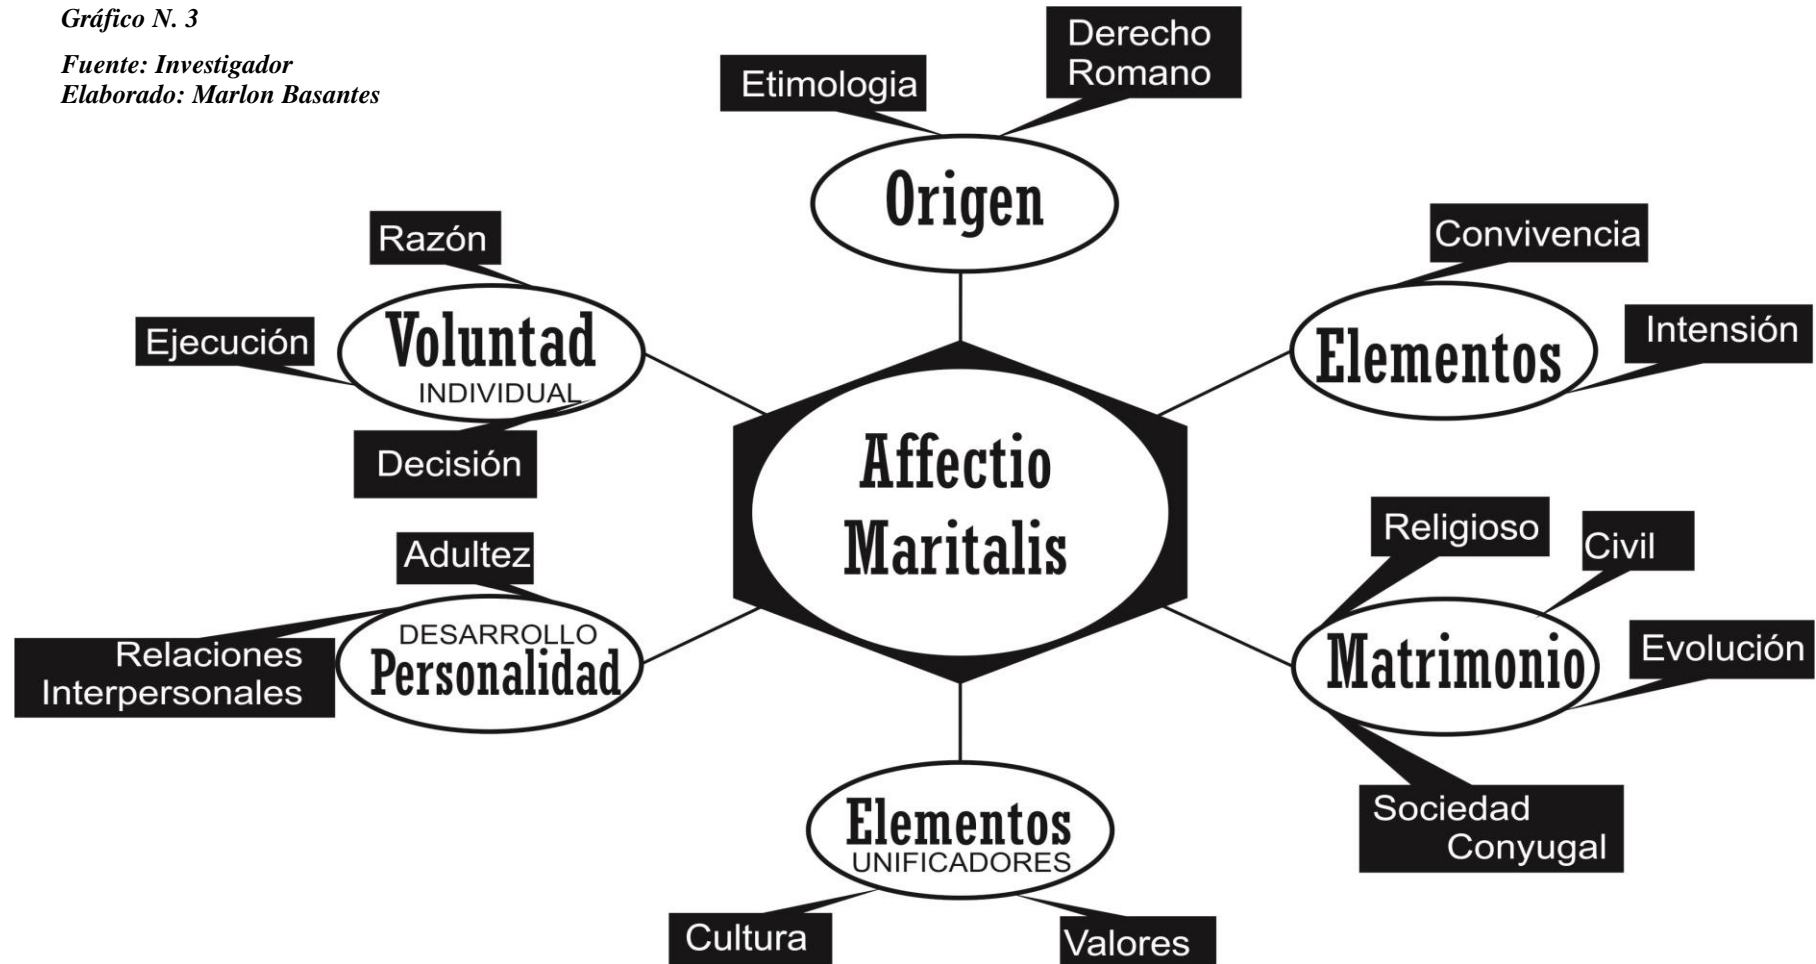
Gráfico N. 3

Fuente: Investigador
Elaborado: Marlon Basantes

Etimologia

Derecho Romano

Origen

Razón

Ejecución

Voluntad
INDIVIDUAL

Decisión

Convivencia

Intensión

Elementos

Affectio Maritalis

Adultez

Relaciones Interpersonales

DESARROLLO
Personalidad

Religioso

Civil

Evolución

Matrimonio

Sociedad Conyugal

Elementos
UNIFICADORES

Cultura

Valores